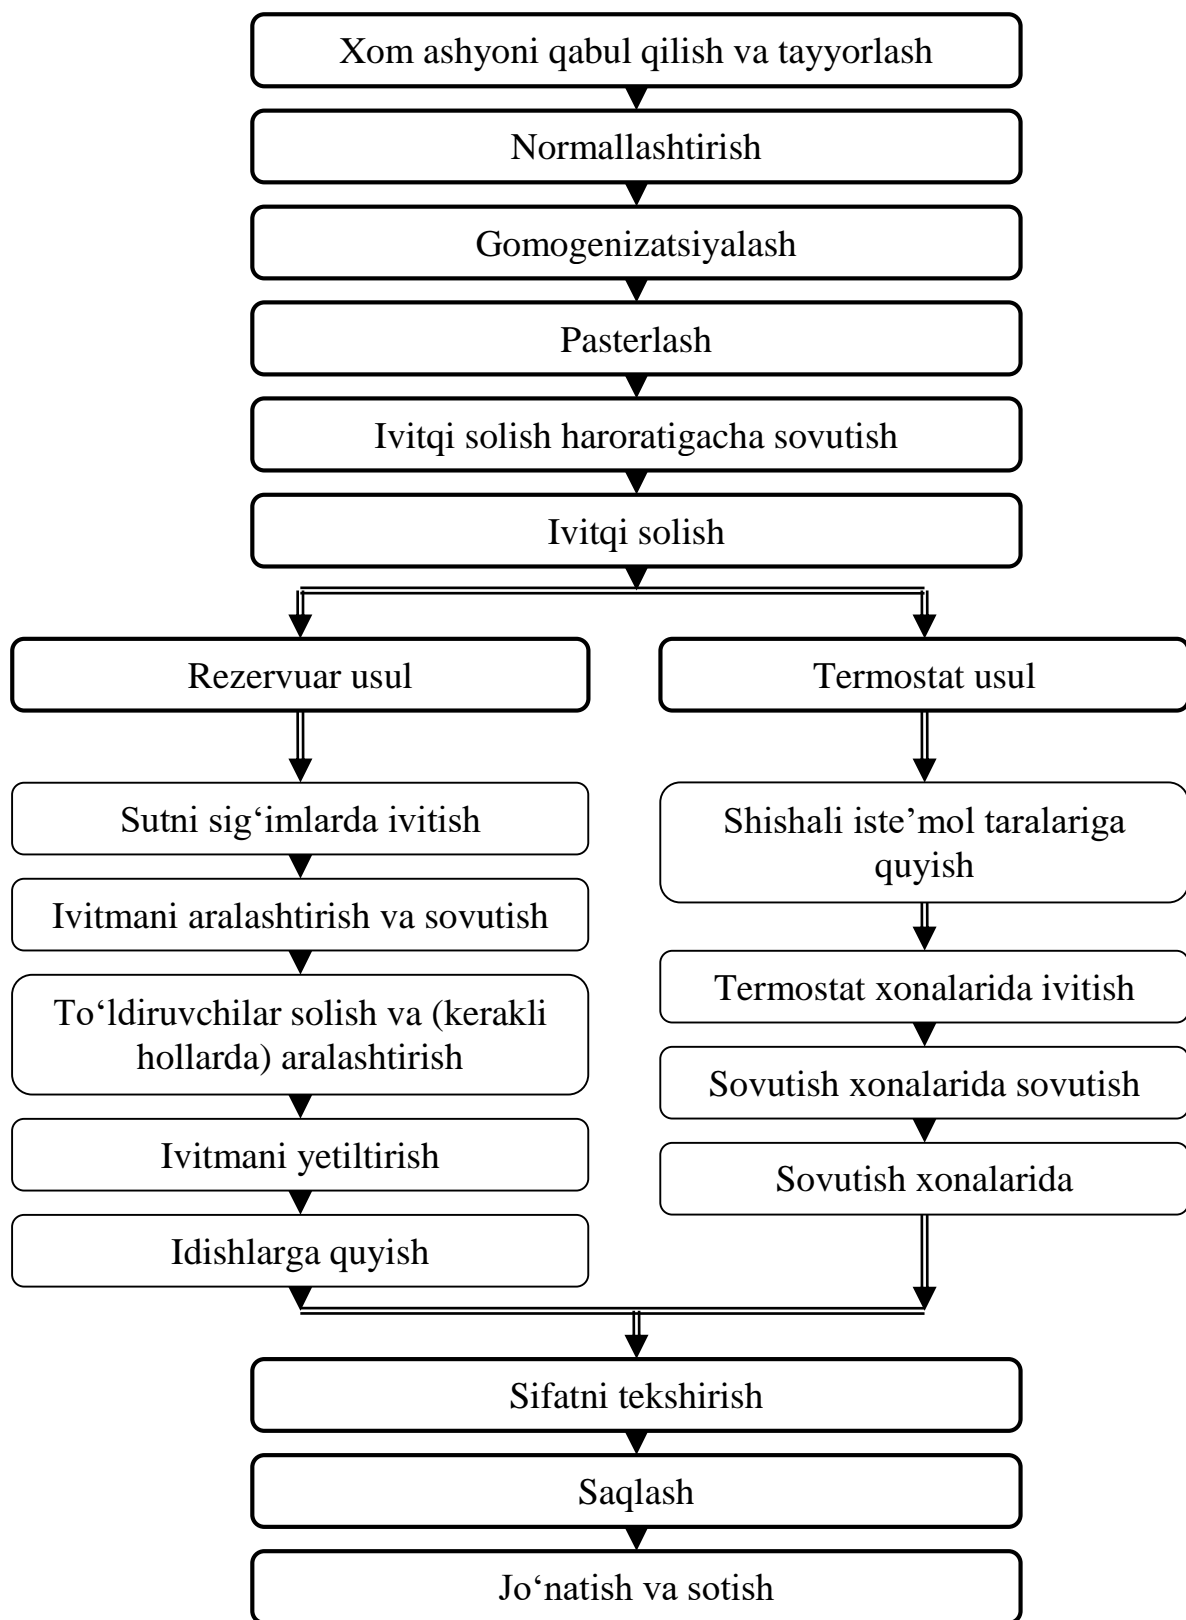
Xom ashyoni qabul qilish va tayyorlash

Normallashtirish

Gomogenizatsiyalash

Pasterlash

Ivitqi solish haroratigacha sovutish

Ivitqi solish

Rezervuar usul

Sutni sig‘imlarda ivitish

Ivitmani aralashtirish va sovutish

To‘ldiruvchilar solish va (kerakli hollarda) aralashtirish

Ivitmani yetiltirish

Idishlarga quyish

Termostat usul

Shishali iste’mol taralariga quyish

Termostat xonalarida ivitish

Sovutish xonalarida sovutish

Sovutish xonalarida

Sifatni tekshirish

Saqlash

Jo‘natish va sotish